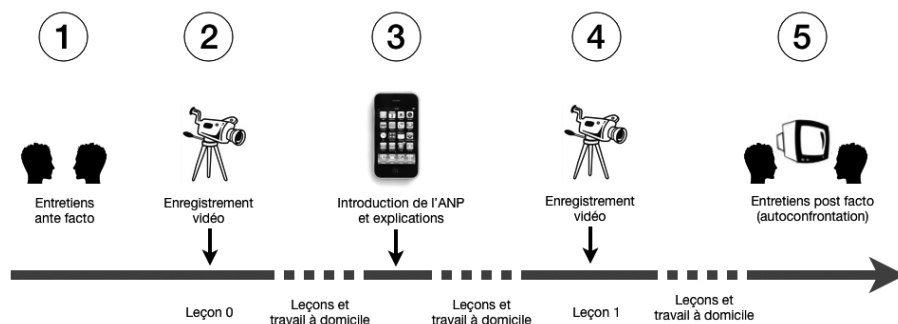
1

2

3

4

5

Entretiens ante facto

Enregistrement vidéo

Introduction de l'ANP et explications

Enregistrement vidéo

Entretiens post facto (autoconfrontation)

Leçon 0

Leçons et travail à domicile

Leçons et travail à domicile

Leçon 1

Leçons et travail à domicile